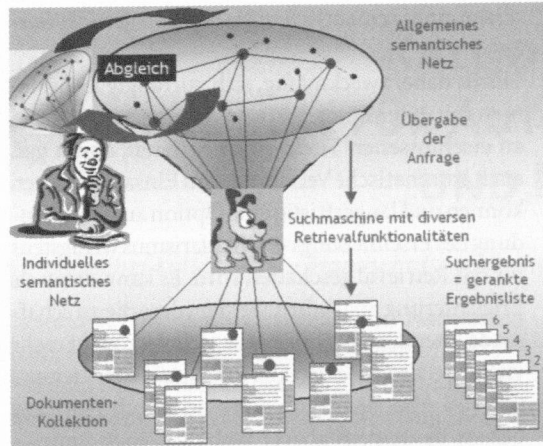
Allgemeines semantisches Netz

Abgleich

Übergabe der Anfrage

Suchmaschine mit diversen Retrievalfunktionalitäten

Individuelles semantisches Netz

Suchergebnis = gerankte Ergebnisliste

6 5 4 3 2

Dokumenten-Kollektion